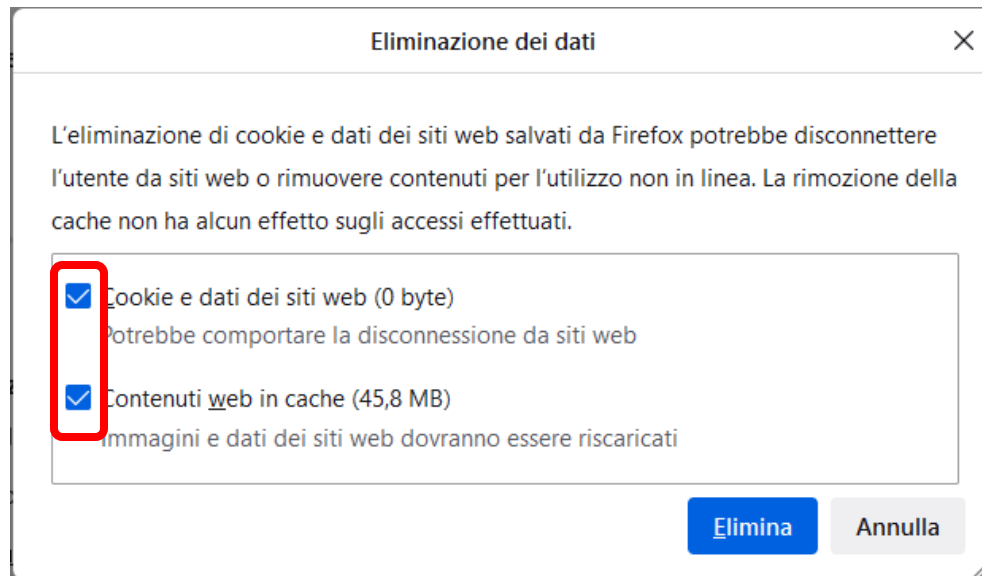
Eliminazione dei dati

×

L’eliminazione di cookie e dati dei siti web salvati da Firefox potrebbe disconnettere l’utente da siti web o rimuovere contenuti per l’utilizzo non in linea. La rimozione della cache non ha alcun effetto sugli accessi effettuati.

Cookie e dati dei siti web (0 byte)
Potrebbe comportare la disconnessione da siti web

Contenuti web in cache (45,8 MB)
Immagini e dati dei siti web dovranno essere riscaricati

Elimina

Annulla